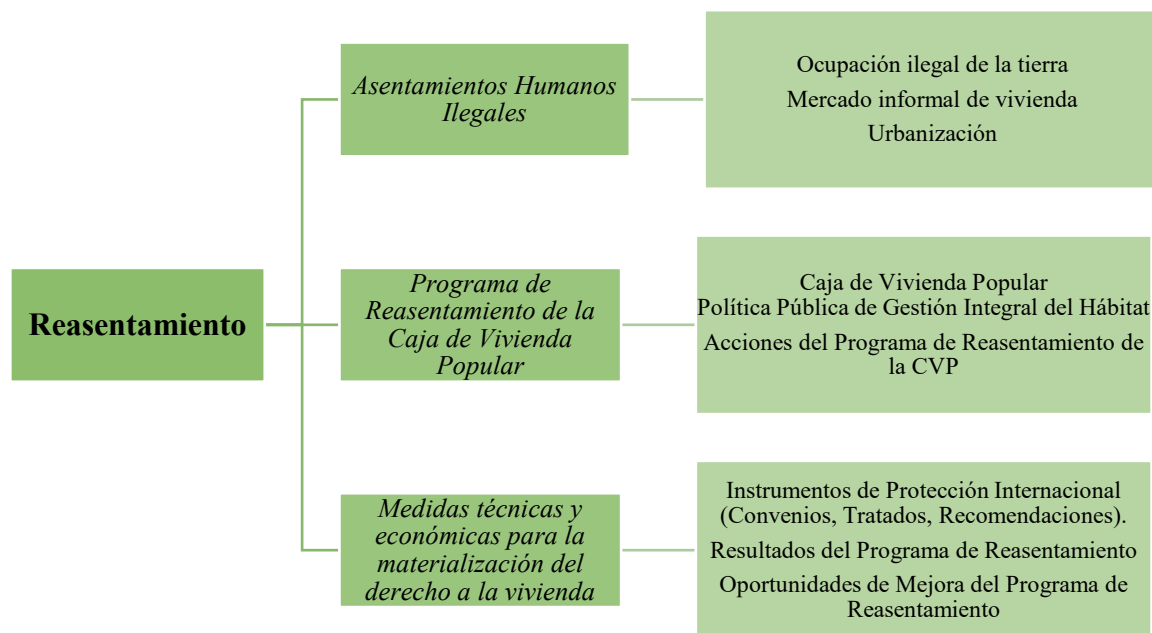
Reasentamiento

Asentamientos Humanos Ilegales

Ocupación ilegal de la tierra
Mercado informal de vivienda
Urbanización

Programa de Reasentamiento de la Caja de Vivienda Popular

Caja de Vivienda Popular
Política Pública de Gestión Integral del Hábitat
Acciones del Programa de Reasentamiento de la CVP

Medidas técnicas y económicas para la materialización del derecho a la vivienda

Instrumentos de Protección Internacional (Convenios, Tratados, Recomendaciones).
Resultados del Programa de Reasentamiento
Oportunidades de Mejora del Programa de Reasentamiento